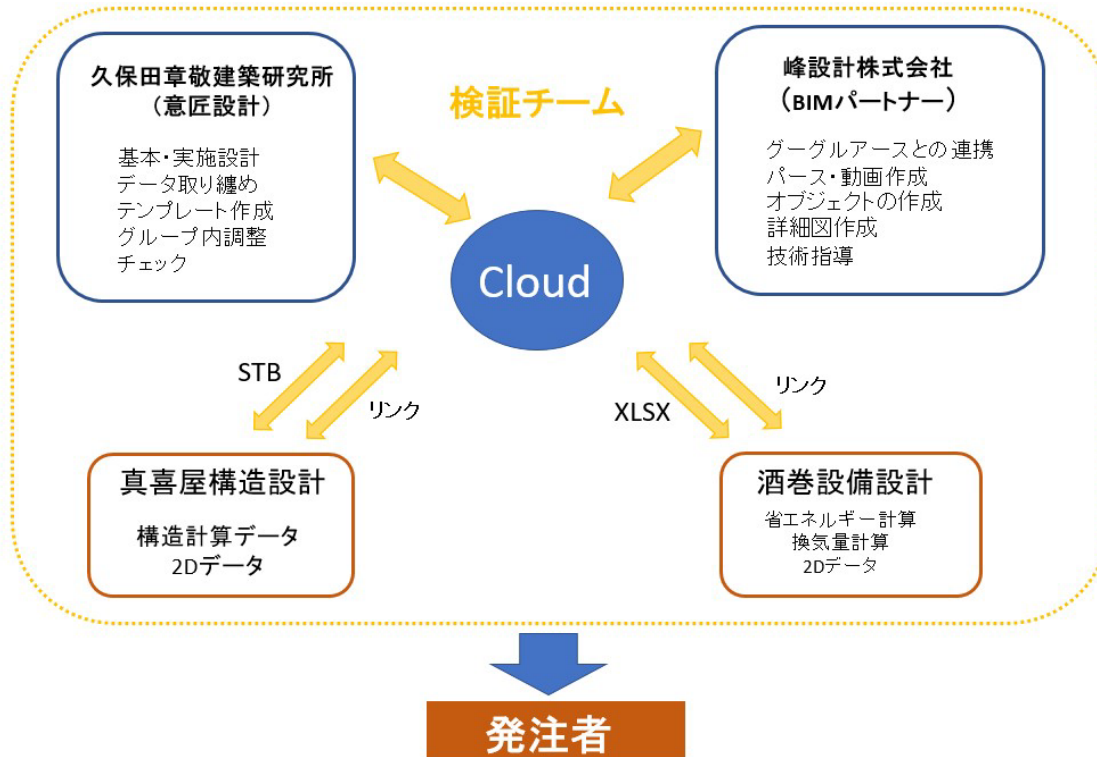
久保田章敬建築研究所
（意匠設計）

基本・実施設計
データ取り纏め
テンプレート作成
グループ内調整
チェック

検証チーム

峰設計株式会社
（BIMパートナー）

グーグルアースとの連携
パース・動画作成
オブジェクトの作成
詳細図作成
技術指導

Cloud

STB

リンク

XLSX

リンク

真喜屋構造設計

構造計算データ
2Dデータ

酒巻設備設計

省エネルギー計算
換気量計算
2Dデータ

発注者